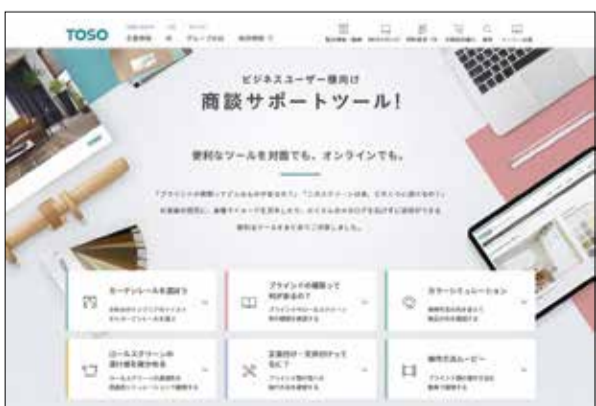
TOSO

ビジネスユーザー様向け

商談サポートツール!

便利なツールを対面でも、オンラインでも。

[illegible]

カーテンレールを選ぼう

ブラインドの種類って何があるの?

カラーシミュレーション

ロールスクリーンの選び方を知ろう

正面付け・天井付けって何?

操作方法ムービー